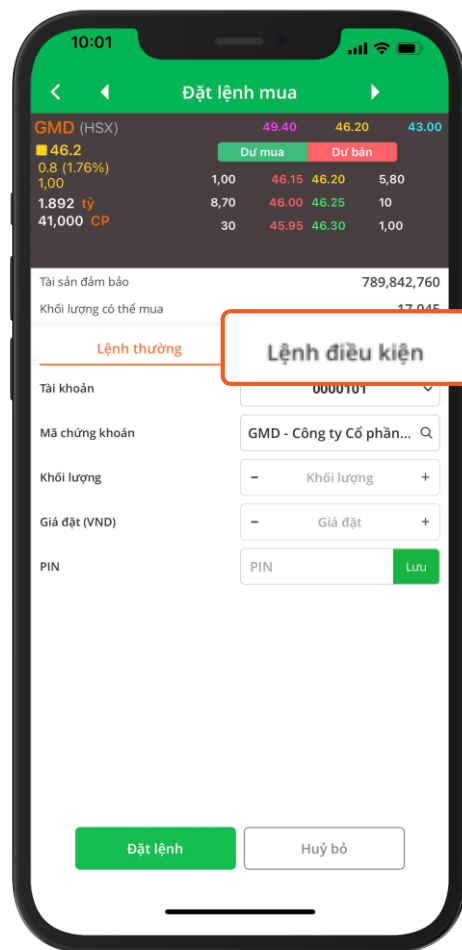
10:01

Đặt lệnh mua

GMD (HSX) 49.40 46.20 43.00
46.2
0.8 (1.76%)
1,00

Dư mua Dư bán

1.892 tỷ
41,000 CP

| | | | |
|---|---|---|---|
| 1,00 | 46.15 | 46.20 | 5,80 |
| 8,70 | 46.00 | 46.25 | 10 |
| 30 | 45.95 | 46.30 | 1,00 |

Tài sản đảm bảo 789,842,760
Khối lượng có thể mua 17,045

Lệnh thường Lệnh điều kiện

Tài khoản 0000101
Mã chứng khoán GMD - Công ty Cổ phần...
Khối lượng − Khối lượng +
Giá đặt (VND) − Giá đặt +
PIN PIN Lưu

Đặt lệnh Huỷ bỏ